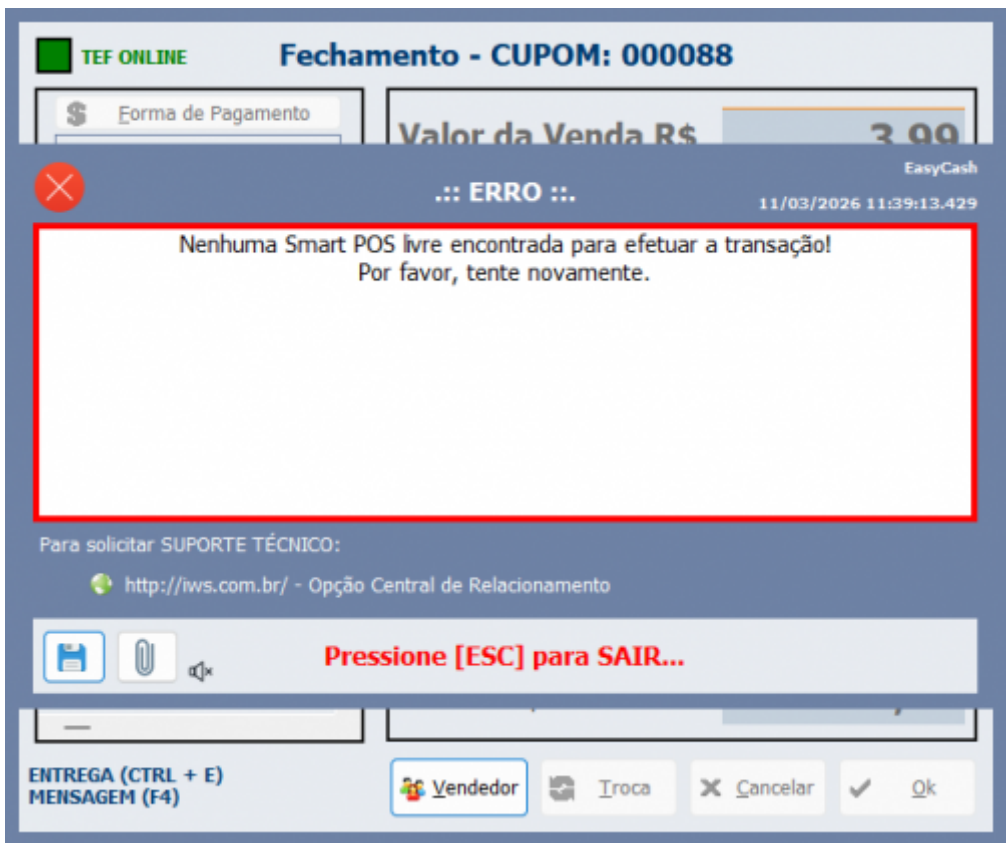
TEF ONLINE

Fechamento - CUPOM: 000088

Forma de Pagamento

Valor da Venda R$ 3,99

EasyCash

.:: ERRO ::.

11/03/2026 11:39:13.429

Nenhuma Smart POS livre encontrada para efetuar a transação!
Por favor, tente novamente.

Para solicitar SUPORTE TÉCNICO:

http://iws.com.br/ - Opção Central de Relacionamento

Pressione [ESC] para SAIR...

ENTREGA (CTRL + E)
MENSAGEM (F4)

Vendedor

Troca

Cancelar

Ok